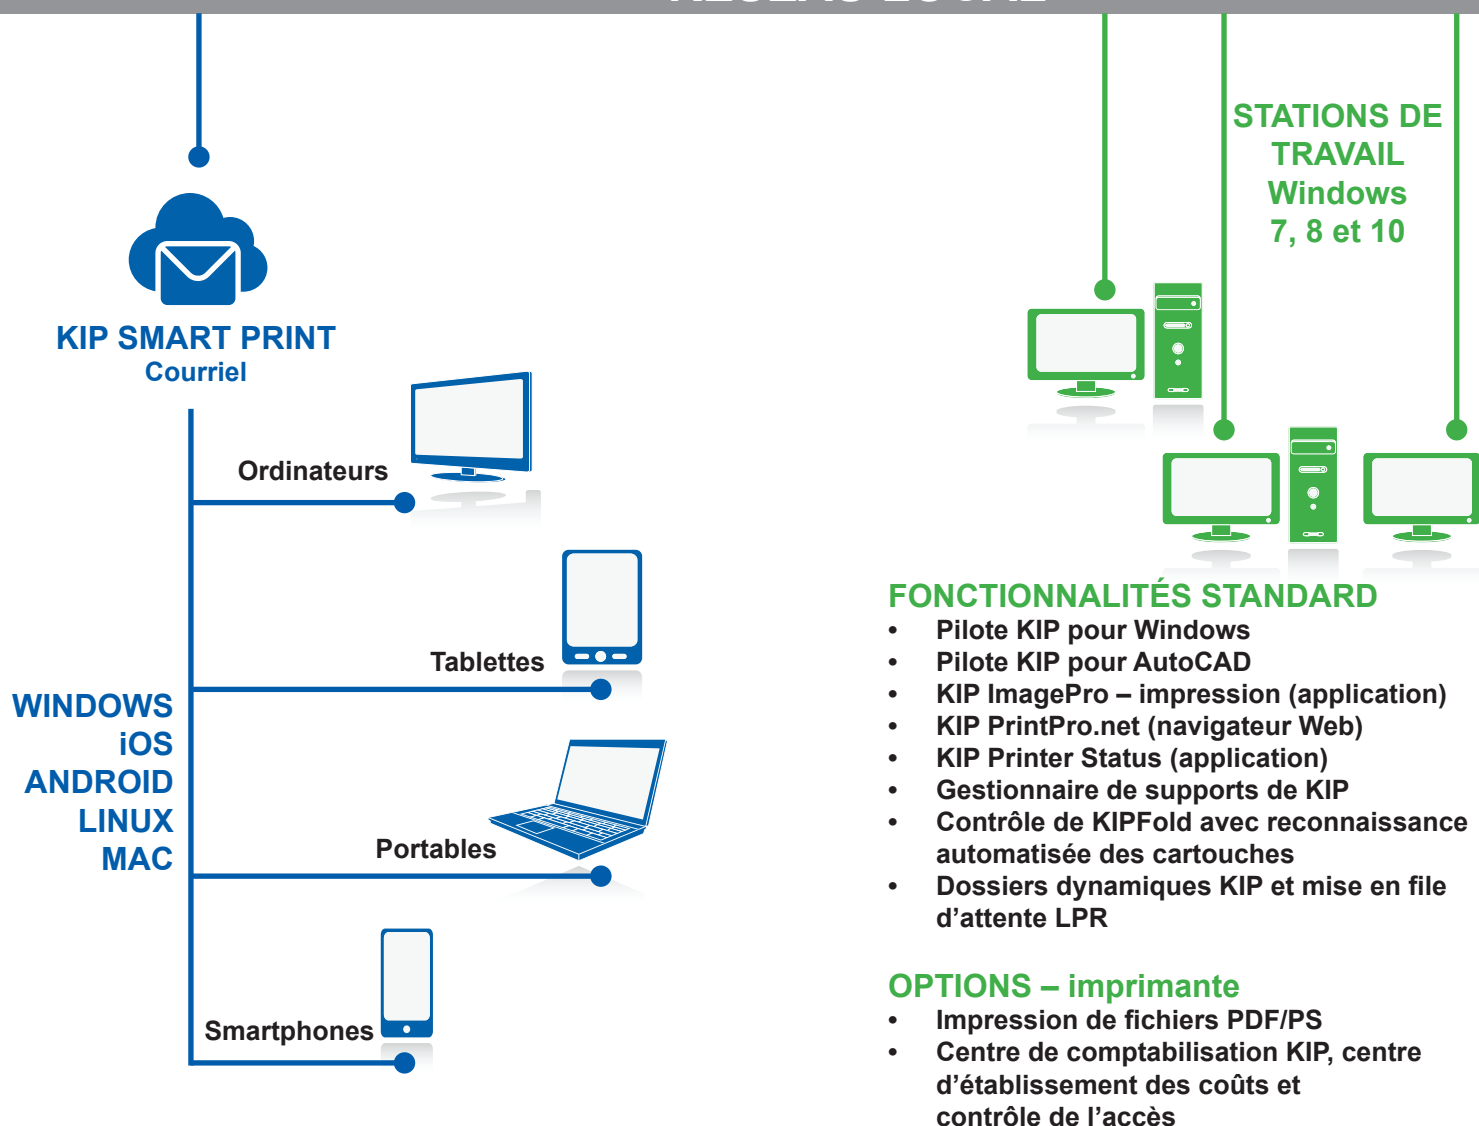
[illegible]

STATIONS DE TRAVAIL Windows 7, 8 et 10

KIP SMART PRINT
Courriel

Ordinateurs

Tablettes

WINDOWS
iOS
ANDROID
LINUX
MAC

Portables

Smartphones

FONCTIONNALITÉS STANDARD
• Pilote KIP pour Windows
• Pilote KIP pour AutoCAD
• KIP ImagePro – impression (application)
• KIP PrintPro.net (navigateur Web)
• KIP Printer Status (application)
• Gestionnaire de supports de KIP
• Contrôle de KIPFold avec reconnaissance automatisée des cartouches
• Dossiers dynamiques KIP et mise en file d'attente LPR

OPTIONS – imprimante
• Impression de fichiers PDF/PS
• Centre de comptabilisation KIP, centre d'établissement des coûts et contrôle de l'accès